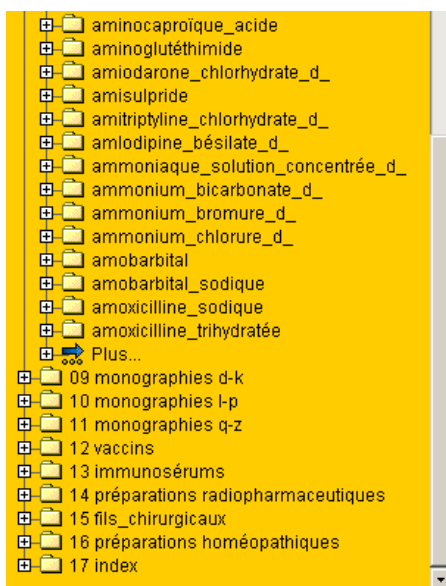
aminocaproïque_acide
aminoglutéthimide
amiodarone_chlorhydrate_d_
amisulpride
amitriptyline_chlorhydrate_d_
amlodipine_bésilate_d_
ammoniaque_solution_concentrée_d_
ammonium_bicarbonate_d_
ammonium_bromure_d_
ammonium_chlorure_d_
amobarbital
amobarbital_sodique
amoxicilline_sodique
amoxicilline_trihydratée
Plus...
09 monographies d-k
10 monographies l-p
11 monographies q-z
12 vaccins
13 immunosérums
14 préparations radiopharmaceutiques
15 fils_chirurgicaux
16 préparations homéopathiques
17 index